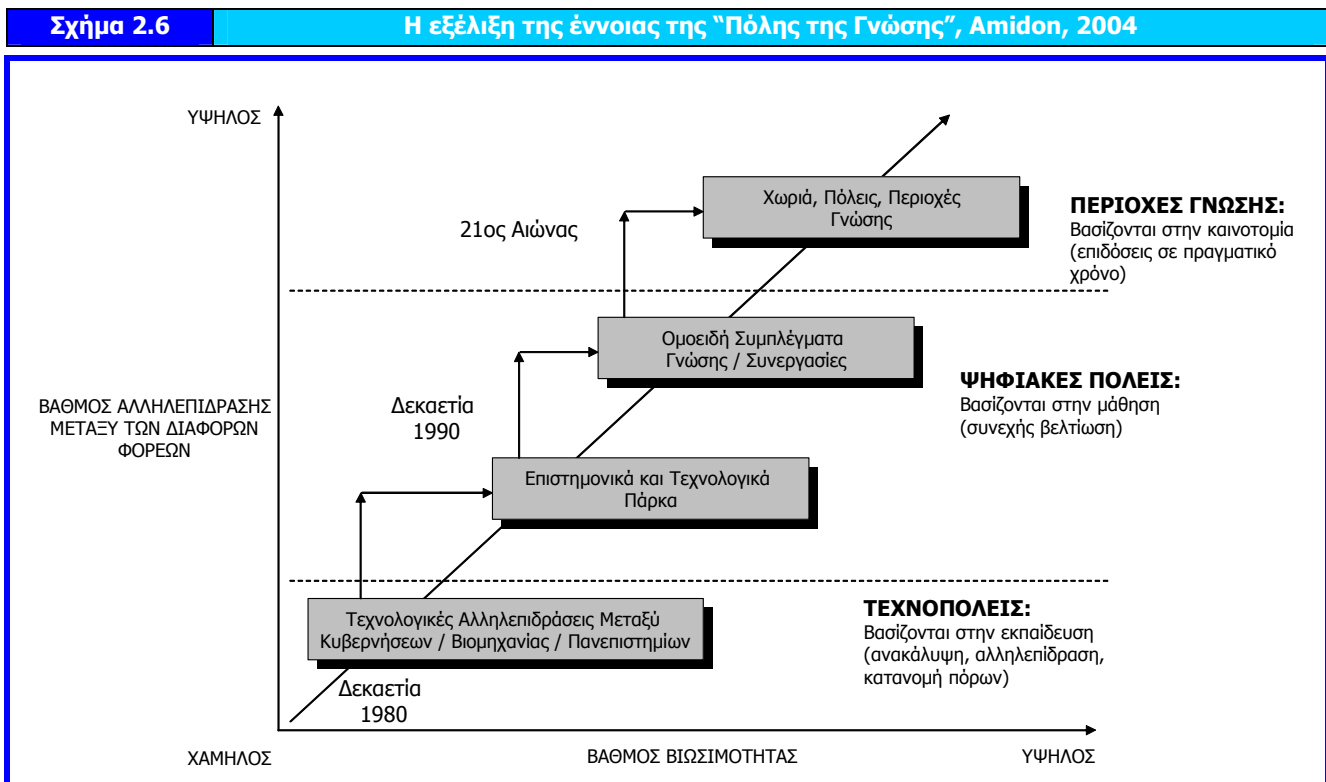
Σχήμα 2.6 | Η εξέλιξη της έννοιας της "Πόλης της Γνώσης", Amidon, 2004

ΥΨΗΛΟΣ

21ος Αιώνας

Χωριά, Πόλεις, Περιοχές Γνώσης

ΠΕΡΙΟΧΕΣ ΓΝΩΣΗΣ:
Βασίζονται στην καινοτομία (επιδόσεις σε πραγματικό χρόνο)

Ομοειδή Συμπλέγματα Γνώσης / Συνεργασίες

ΨΗΦΙΑΚΕΣ ΠΟΛΕΙΣ:
Βασίζονται στην μάθηση (συνεχής βελτίωση)

ΒΑΘΜΟΣ ΑΛΛΗΛΕΠΙΔΡΑΣΗΣ ΜΕΤΑΞΥ ΤΩΝ ΔΙΑΦΟΡΩΝ ΦΟΡΕΩΝ

Δεκαετία 1990

Επιστημονικά και Τεχνολογικά Πάρκα

Τεχνολογικές Αλληλεπιδράσεις Μεταξύ Κυβερνήσεων / Βιομηχανίας / Πανεπιστημίων

ΤΕΧΝΟΠΟΛΕΙΣ:
Βασίζονται στην εκπαίδευση (ανακάλυψη, αλληλεπίδραση, κατανομή πόρων)

Δεκαετία 1980

ΧΑΜΗΛΟΣ

ΒΑΘΜΟΣ ΒΙΩΣΙΜΟΤΗΤΑΣ

ΥΨΗΛΟΣ